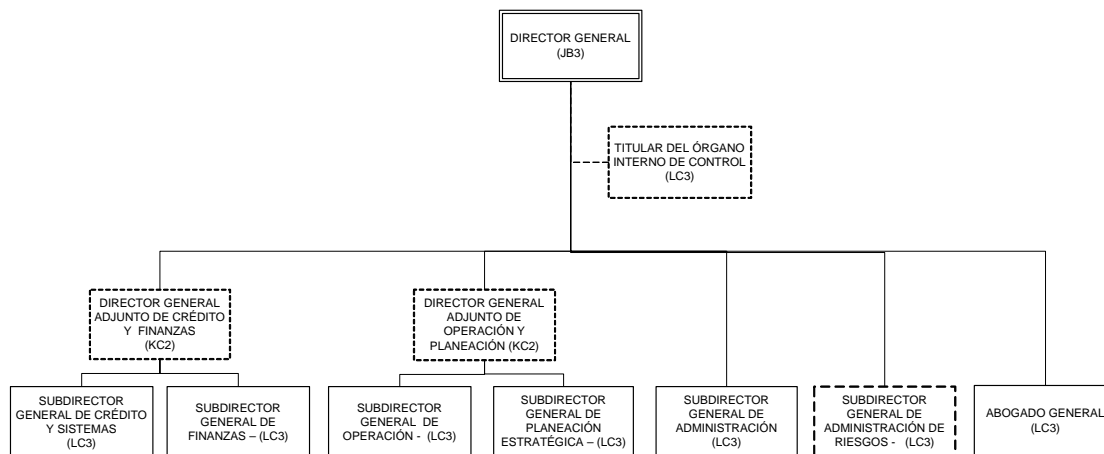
DIRECTOR GENERAL
(JB3)

TITULAR DEL ÓRGANO INTERNO DE CONTROL
(LC3)

DIRECTOR GENERAL ADJUNTO DE CRÉDITO Y FINANZAS
(KC2)

DIRECTOR GENERAL ADJUNTO DE OPERACIÓN Y PLANEACIÓN (KC2)

SUBDIRECTOR GENERAL DE CRÉDITO Y SISTEMAS
(LC3)

SUBDIRECTOR GENERAL DE FINANZAS – (LC3)

SUBDIRECTOR GENERAL DE OPERACIÓN - (LC3)

SUBDIRECTOR GENERAL DE PLANEACIÓN ESTRATÉGICA – (LC3)

SUBDIRECTOR GENERAL DE ADMINISTRACIÓN
(LC3)

SUBDIRECTOR GENERAL DE ADMINISTRACIÓN DE RIESGOS - (LC3)

ABOGADO GENERAL
(LC3)